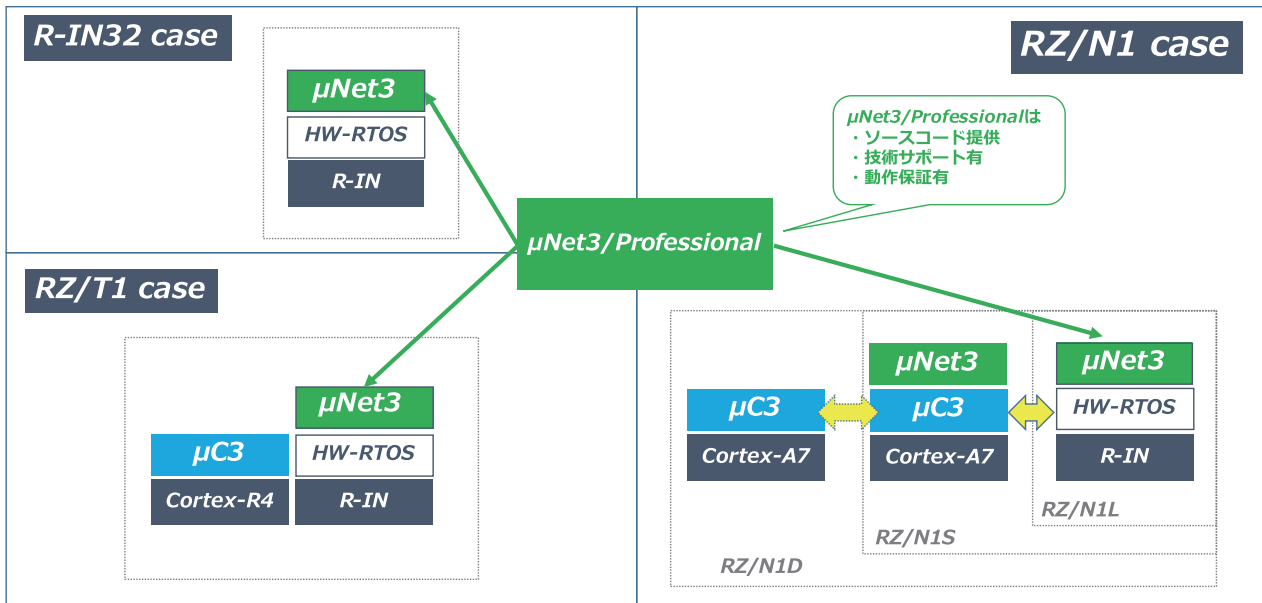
R-IN32 case

μNet3
HW-RTOS
R-IN

RZ/N1 case

μNet3/Professionalは
・ソースコード提供
・技術サポート有
・動作保証有

μNet3/Professional

RZ/T1 case

μNet3
μC3
HW-RTOS
Cortex-R4
R-IN

μNet3
μNet3
μC3
μC3
HW-RTOS
Cortex-A7
Cortex-A7
R-IN
RZ/N1L
RZ/N1S
RZ/N1D